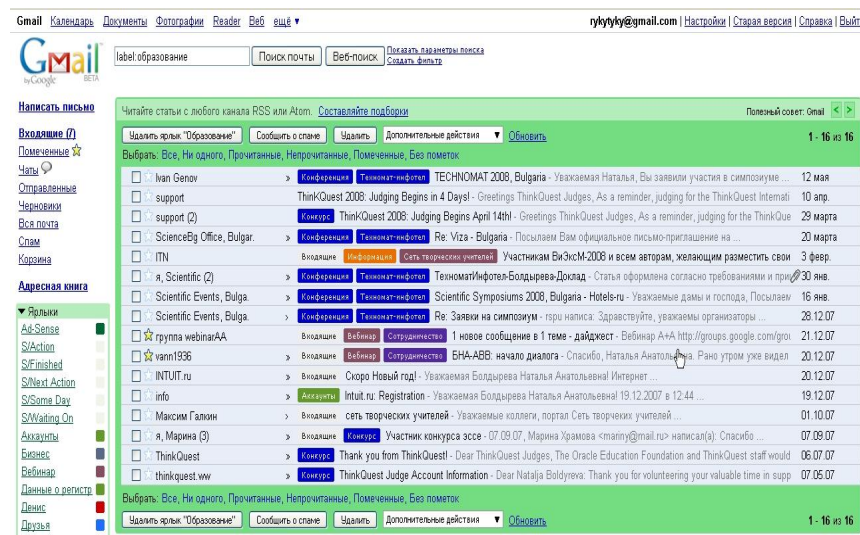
Gmail Календарь Документы Фотографии Reader Веб ещё ▾

rykytyky@gmail.com | Настройки | Старая версия | Справка | Выход

Gmail by Google BETA

label:образование

Поиск почты | Веб-поиск

Показать параметры поиска
Создать фильтр

Написать письмо

Входящие (7)
Помеченные
Чаты
Отправленные
Черновики
Вся почта
Спам
Корзина

Адресная книга

▾ Ярлыки
Ad-Sense
S/Action
S/Finished
S/Next Action
S/Some Day
S/Waiting On
Аккаунты
Бизнес
Вебинар
Данные о регистр
Денис
Друзья

Читайте статьи с любого канала RSS или Atom. Составляйте подборки

Полезный совет: Gmail < >

Удалить ярлык "Образование" | Сообщить о спаме | Удалить | Дополнительные действия ▾ | Обновить

1 - 16 из 16

Выбрать: Все, Ни одного, Прочитанные, Непрочитанные, Помеченные, Без пометок

| | | | |
|---|---|---|---|
| Ivan Genov | » | Конференция Техномат-инфотел TECHNOMAT 2008, Bulgaria - Уважаемая Наталья, Вы заявили участия в симпозиуме ... | 12 мая |
| support | | ThinkQuest 2008: Judging Begins in 4 Days! - Greetings ThinkQuest Judges, As a reminder, judging for the ThinkQuest Internati | 10 апр. |
| support (2) | | Конкурс ThinkQuest 2008: Judging Begins April 14th! - Greetings ThinkQuest Judges, As a reminder, judging for the ThinkQue | 29 марта |
| ScienceBg Office, Bulgar. | » | Конференция Техномат-инфотел Re: Viza - Bulgaria - Посылаем Вам официальное письмо-приглашение на ... | 20 марта |
| ITN | | Входящие Информация Сеть творческих учителей Участникам ВиЭксМ-2008 и всем авторам, желающим разместить свои | 3 февр. |
| я, Scientific (2) | » | Конференция Техномат-инфотел ТехноматИнфотел-Болдырева-Доклад - Статья оформлена согласно требованиям и при | 30 янв. |
| Scientific Events, Bulga. | » | Конференция Техномат-инфотел Scientific Symposiums 2008, Bulgaria - Hotels-ru - Уважаемые дамы и господа, Посылаем | 16 янв. |
| Scientific Events, Bulga. | » | Конференция Техномат-инфотел Re: Заявки на симпозиум - rspu написа: Здравствуйте, уважаемы организаторы ... | 28.12.07 |
| группа webinarAA | | Входящие Вебинар Сотрудничество 1 новое сообщение в 1 теме - дайджест - Вебинар А+А http://groups.google.com/grou | 21.12.07 |
| vann1936 | » | Входящие Вебинар Сотрудничество БНА-АВВ: начало диалога - Спасибо, Наталья Анатольевна. Рано утром уже видел | 20.12.07 |
| INTUIT.ru | » | Входящие Скоро Новый год! - Уважаемая Болдырева Наталья Анатольевна! Интернет ... | 20.12.07 |
| info | » | Аккаунты Intuit.ru: Registration - Уважаемая Болдырева Наталья Анатольевна! 19.12.2007 в 12:44 ... | 19.12.07 |
| Максим Галкин | » | Входящие сеть творческих учителей - Уважаемые коллеги, портал Сеть творческих учителей ... | 01.10.07 |
| я, Марина (3) | » | Входящие Конкурс Участник конкурса эссе - 07.09.07, Марина Храмова <mariny@mail.ru> написал(а): Спасибо ... | 07.09.07 |
| ThinkQuest | » | Конкурс Thank you from ThinkQuest! - Dear ThinkQuest Judges, The Oracle Education Foundation and ThinkQuest staff would | 06.07.07 |
| thinkquest.ww | » | Конкурс ThinkQuest Judge Account Information - Dear Natalja Boldyreva: Thank you for volunteering your valuable time in supp | 07.05.07 |

Выбрать: Все, Ни одного, Прочитанные, Непрочитанные, Помеченные, Без пометок

Удалить ярлык "Образование" | Сообщить о спаме | Удалить | Дополнительные действия ▾ | Обновить

1 - 16 из 16